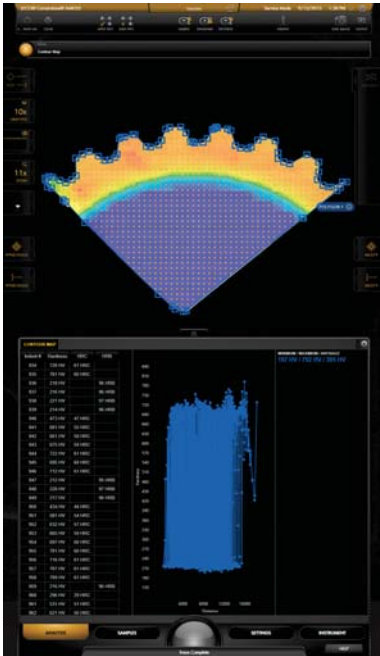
Contour Map

10x

11x

CONTOUR MAP

| Indent # | Hardness | HRC | HRB |
|---|---|---|---|
| 834 | 728 HV | 61 HRC | |
| 835 | 761 HV | 62 HRC | |
| 836 | 216 HV | | 96 HRB |
| 837 | 216 HV | | 96 HRB |
| 838 | 227 HV | | 97 HRB |
| 839 | 214 HV | | 95 HRB |
| 840 | 473 HV | 47 HRC | |
| 841 | 563 HV | 53 HRC | |
| 842 | 661 HV | 58 HRC | |
| 843 | 675 HV | 59 HRC | |
| 844 | 722 HV | 61 HRC | |
| 845 | 691 HV | 60 HRC | |
| 846 | 712 HV | 61 HRC | |
| 847 | 212 HV | | 95 HRB |
| 848 | 226 HV | | 97 HRB |
| 849 | 217 HV | | 96 HRB |
| 850 | 474 HV | 48 HRC | |
| 851 | 581 HV | 54 HRC | |
| 852 | 632 HV | 57 HRC | |
| 853 | 660 HV | 58 HRC | |
| 854 | 681 HV | 59 HRC | |
| 855 | 701 HV | 60 HRC | |
| 856 | 716 HV | 61 HRC | |
| 857 | 761 HV | 62 HRC | |
| 858 | 769 HV | 62 HRC | |
| 859 | 216 HV | | 96 HRB |
| 860 | 296 HV | 29 HRC | |
| 861 | 535 HV | 51 HRC | |
| 862 | 621 HV | 56 HRC | |

787 HV / 752 HV / 385 HV

ANALYZE

SAMPLES

SETTINGS

INSTRUMENT